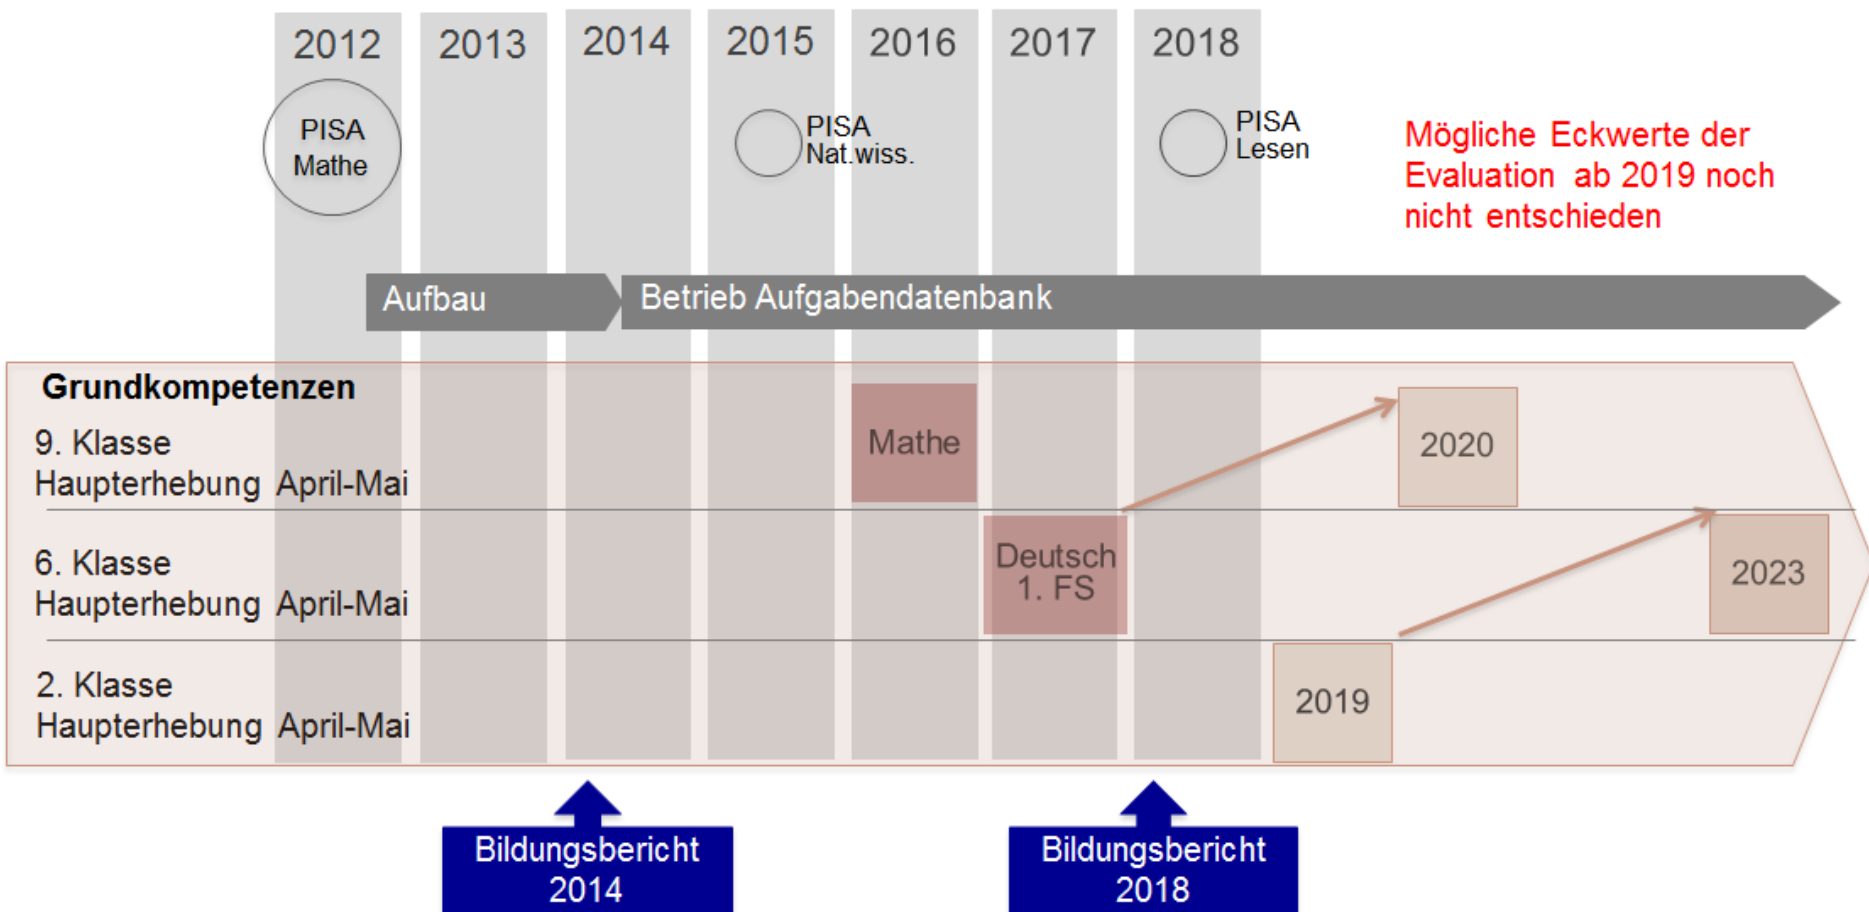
2012 2013 2014 2015 2016 2017 2018

PISA Mathe

PISA Nat.wiss.

PISA Lesen

Mögliche Eckwerte der Evaluation ab 2019 noch nicht entschieden

Aufbau

Betrieb Aufgabendatenbank

Grundkompetenzen

9. Klasse
Haupterhebung April-Mai

Mathe

2020

6. Klasse
Haupterhebung April-Mai

Deutsch 1. FS

2023

2. Klasse
Haupterhebung April-Mai

2019

Bildungsbericht 2014

Bildungsbericht 2018